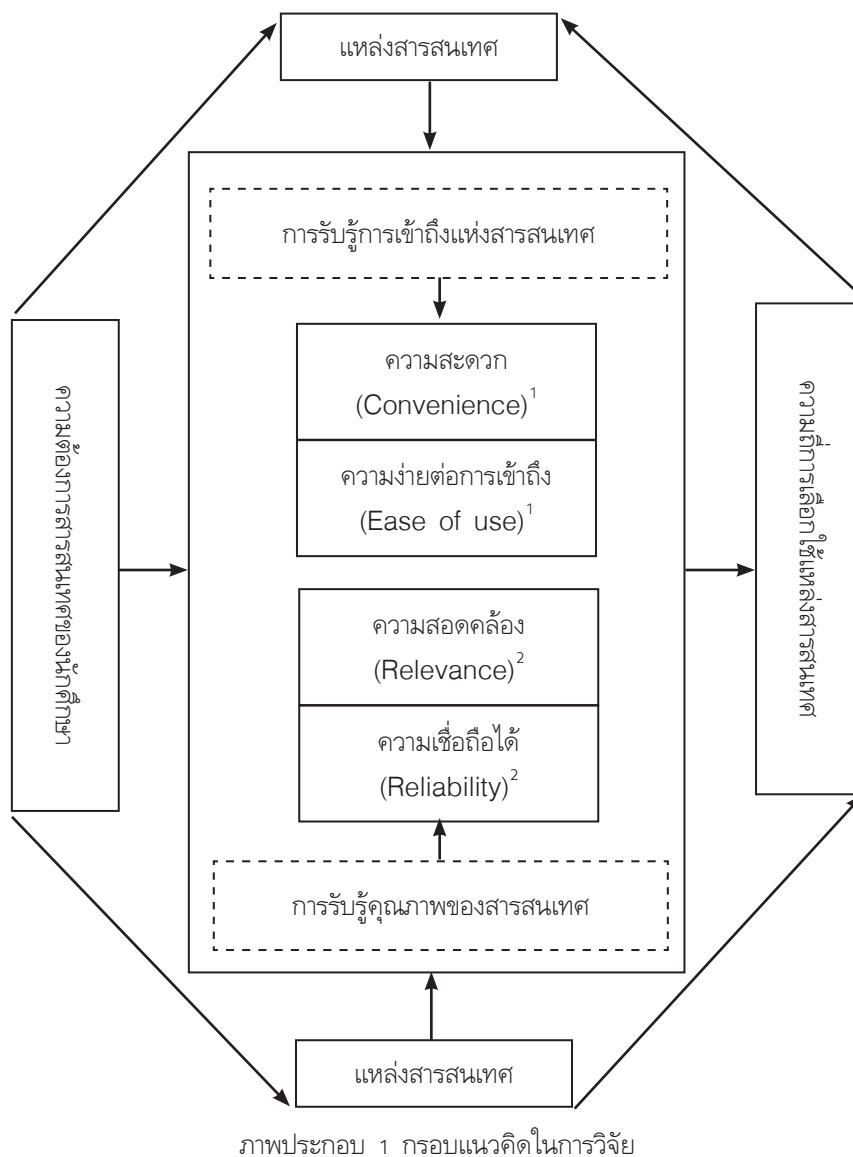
แหล่งสารสนเทศ

ความต้องการสารสนเทศของนักศึกษา

การรับรู้การเข้าถึงแห่งสารสนเทศ

ความสะดวก (Convenience)$^1$

ความง่ายต่อการเข้าถึง (Ease of use)$^1$

ความสอดคล้อง (Relevance)$^2$

ความเชื่อถือได้ (Reliability)$^2$

การรับรู้คุณภาพของสารสนเทศ

ความถี่การเลือกใช้แหล่งสารสนเทศ

แหล่งสารสนเทศ

ภาพประกอบ 1 กรอบแนวคิดในการวิจัย